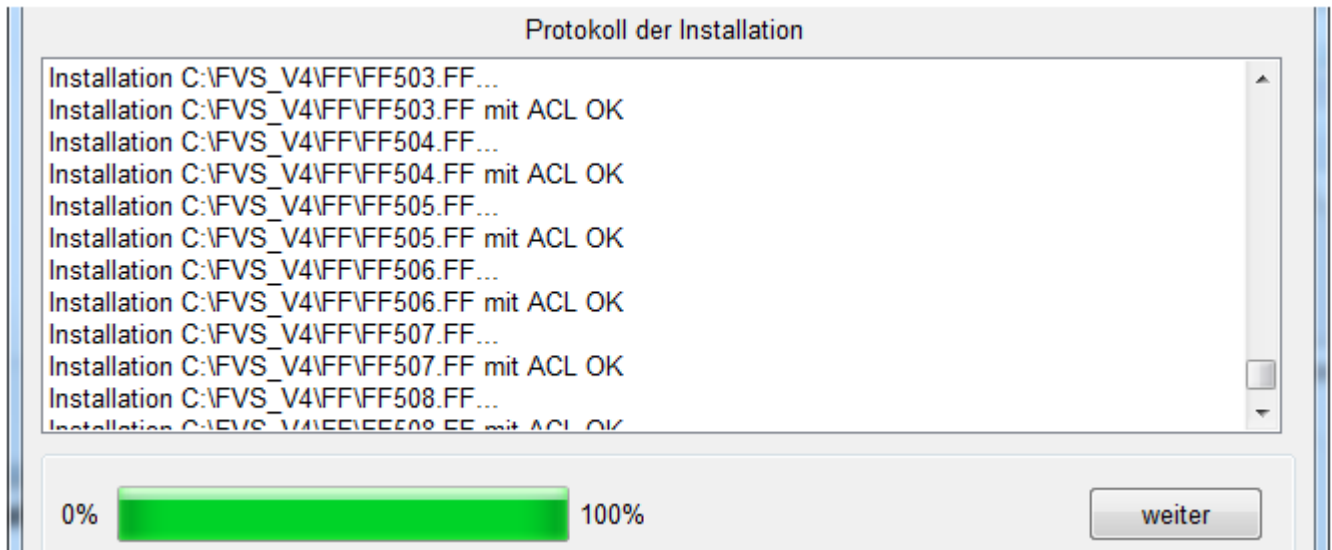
Protokoll der Installation

Installation C:\FVS_V4\FF\FF503.FF...
Installation C:\FVS_V4\FF\FF503.FF mit ACL OK
Installation C:\FVS_V4\FF\FF504.FF...
Installation C:\FVS_V4\FF\FF504.FF mit ACL OK
Installation C:\FVS_V4\FF\FF505.FF...
Installation C:\FVS_V4\FF\FF505.FF mit ACL OK
Installation C:\FVS_V4\FF\FF506.FF...
Installation C:\FVS_V4\FF\FF506.FF mit ACL OK
Installation C:\FVS_V4\FF\FF507.FF...
Installation C:\FVS_V4\FF\FF507.FF mit ACL OK
Installation C:\FVS_V4\FF\FF508.FF...
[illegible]

0%

100%

weiter